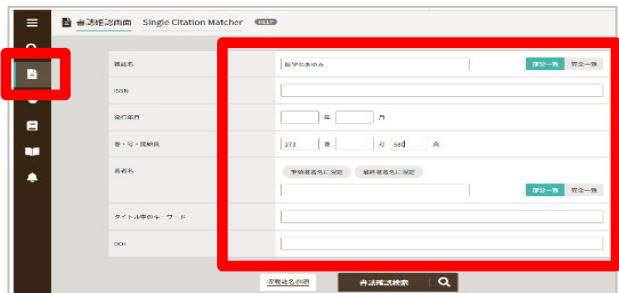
書誌確認検索 Single Citation Matcher HELP

雑誌名 医学のあゆみ 部分一致 完全一致

ISSN

発行年月 年 月

巻・号・開始頁 273 巻 号 580 頁

著者名 筆頭著者名に限定 最終著者名に限定 部分一致 完全一致

タイトル中のキーワード

DOI

収載誌名参照 書誌確認検索